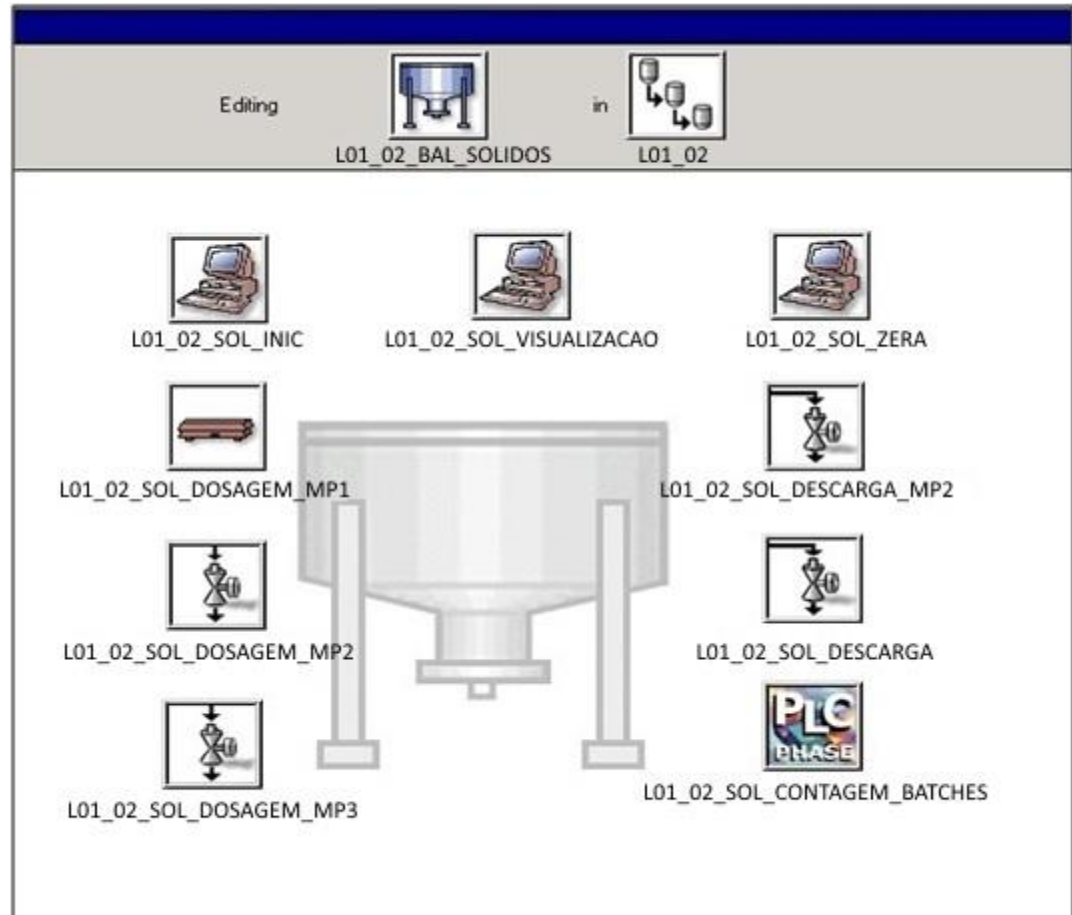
Editing
L01_02_BAL_SOLIDOS
in
L01_02

L01_02_SOL_INIC
L01_02_SOL_VISUALIZACAO
L01_02_SOL_ZERA

L01_02_SOL_DOSAGEM_MP1
L01_02_SOL_DESCARGA_MP2

L01_02_SOL_DOSAGEM_MP2
L01_02_SOL_DESCARGA

L01_02_SOL_DOSAGEM_MP3
PLC PHASE
L01_02_SOL_CONTAGEM_BATCHES